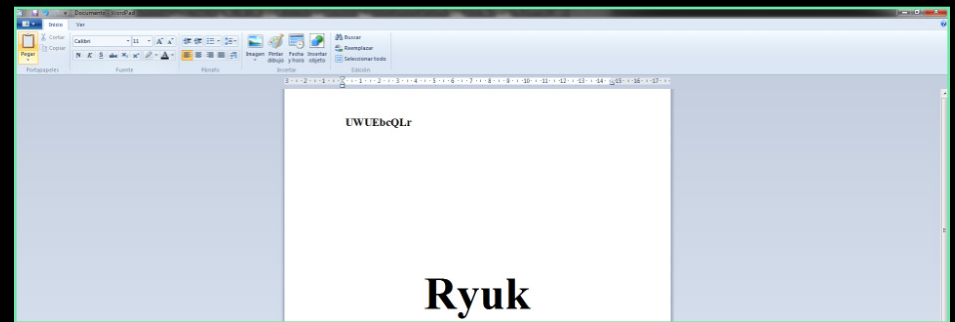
Documento - WordPad

Inicio
Ver

Cortar
Copiar
Pegar
Portapapeles

Calibri
11
N K S abc $x_2$ $x^2$
Fuente

Párrafo

Imagen
Pintar dibujo
Fecha y hora
Insertar objeto
Insertar

Buscar
Reemplazar
Seleccionar todo
Edición

3 · 2 · 1 · 1 · 2 · 3 · 4 · 5 · 6 · 7 · 8 · 9 · 10 · 11 · 12 · 13 · 14 · 15 · 16 · 17

UWUEbcQLr

Ryuk